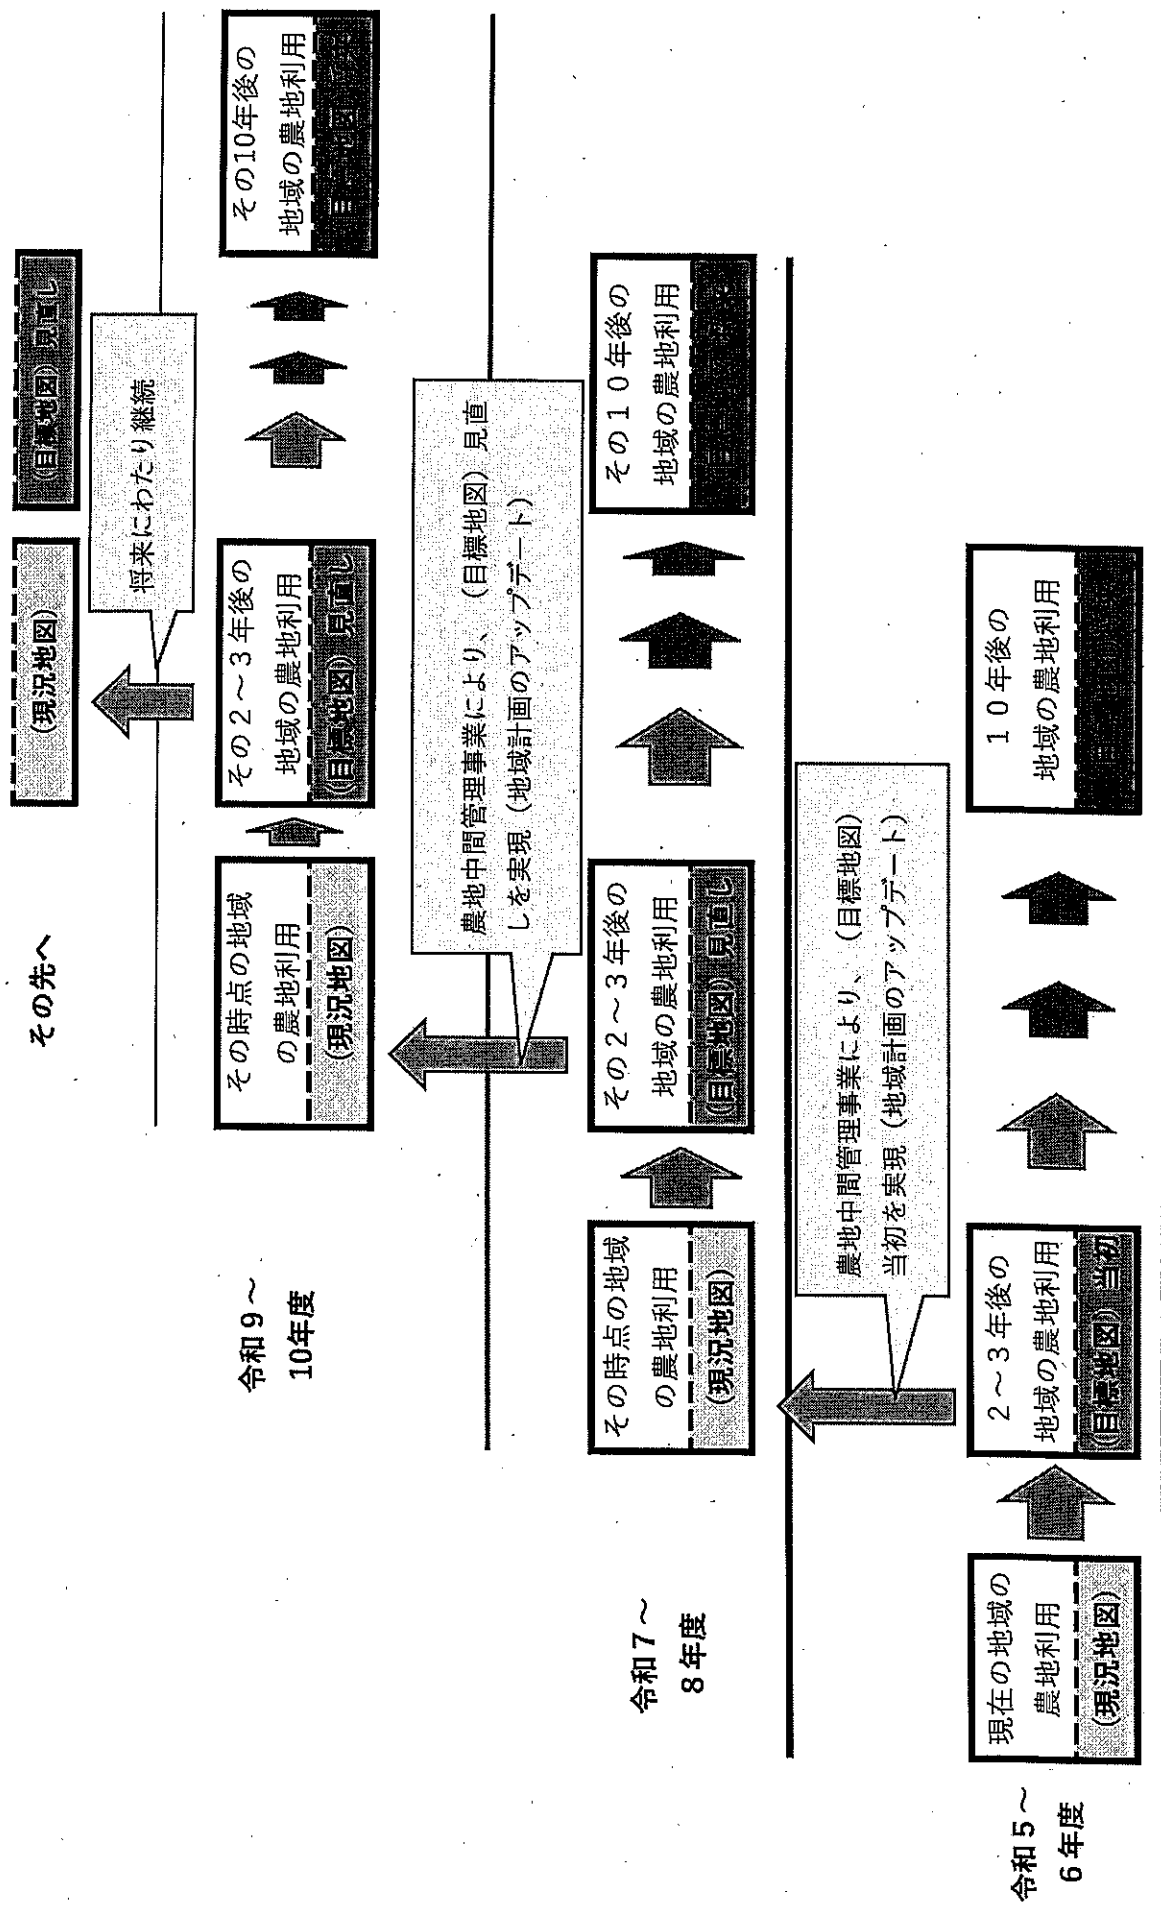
令和５～
６年度

現在の地域の
農地利用
(現況地図)

２～３年後の
地域の農地利用
(目標地図) 当初

１０年後の
地域の農地利用
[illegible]

農地中間管理事業により、(目標地図)
当初を実現（地域計画のアップデート）

令和７～
８年度

その時点の地域
の農地利用
(現況地図)

その２～３年後の
地域の農地利用
(目標地図) 見直し

その１０年後の
地域の農地利用
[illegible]

農地中間管理事業により、(目標地図) 見直
しを実現（地域計画のアップデート）

令和９～
10年度

その時点の地域
の農地利用
(現況地図)

その２～３年後の
地域の農地利用
(目標地図) 見直し

その10年後の
地域の農地利用
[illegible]

その先へ

(現況地図)

将来にわたり継続

(目標地図) 見直し